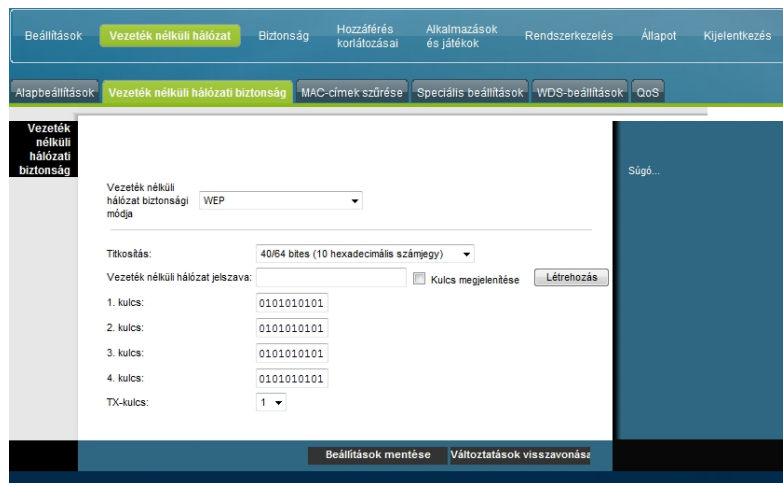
Beállítások
Vezeték nélküli hálózat
Biztonság
Hozzáférés korlátozásai
Alkalmazások és játékok
Rendszerkezelés
Állapot
Kijelentkezés

Alapbeállítások
Vezeték nélküli hálózati biztonság
MAC-címek szűrése
Speciális beállítások
WDS-beállítások
QoS

Vezeték nélküli hálózati biztonság

Súgó...

Vezeték nélküli hálózat biztonsági módja
WEP

Titkosítás:
40/64 bites (10 hexadecimális számjegy)
Vezeték nélküli hálózat jelszava:
Kulcs megjelenítése
Létrehozás
1. kulcs:
0101010101
2. kulcs:
0101010101
3. kulcs:
0101010101
4. kulcs:
0101010101
TX-kulcs:
1

Beállítások mentése
Változtatások visszavonása